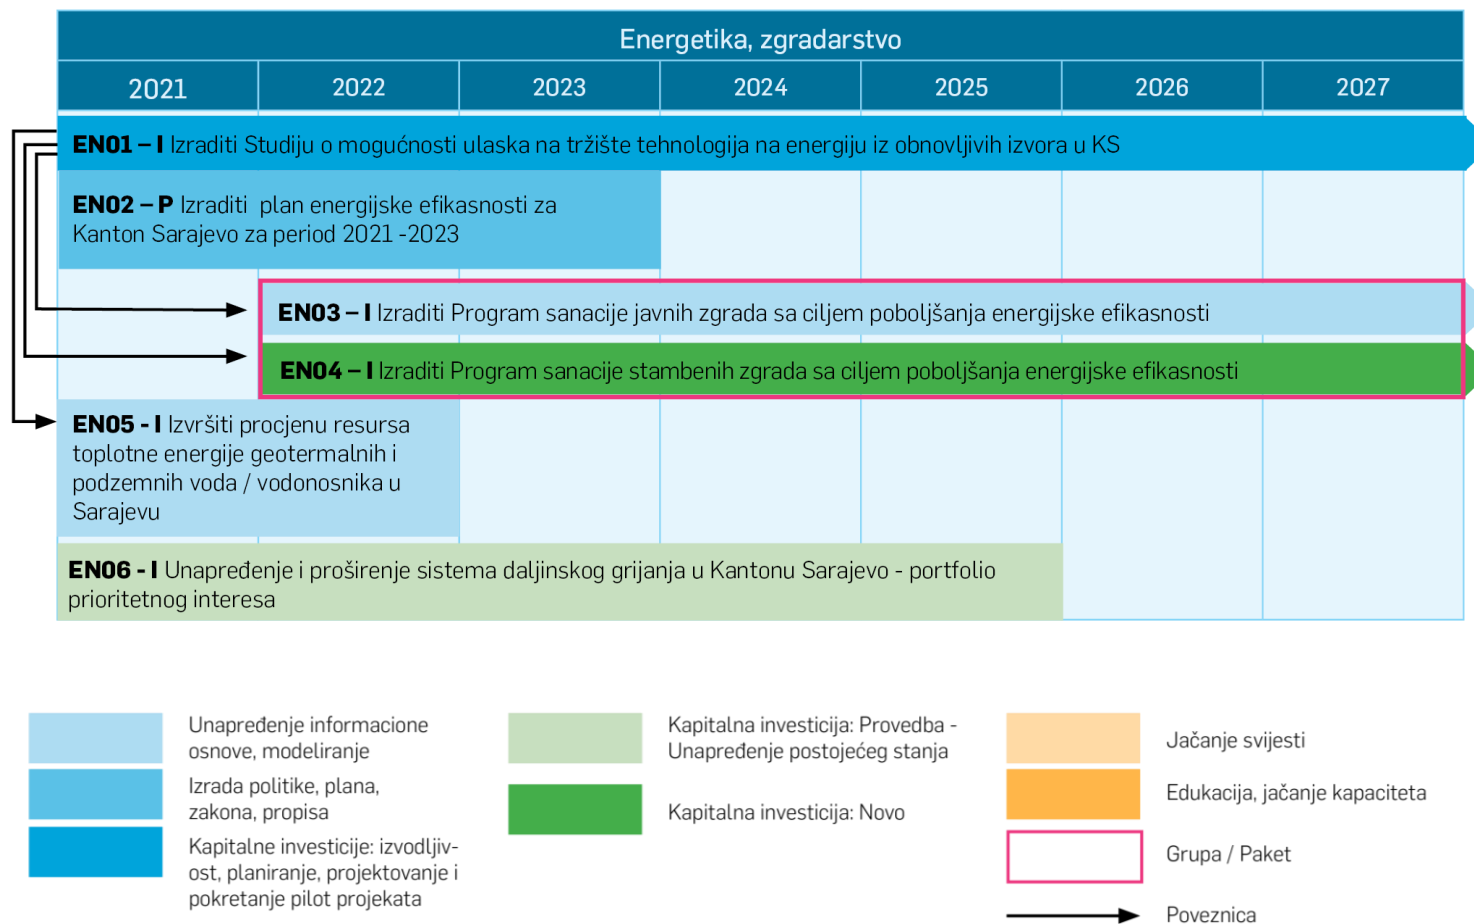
Energetika, zgradarstvo

| 2021 | 2022 | 2023 | 2024 | 2025 | 2026 | 2027 |
|---|---|---|---|---|---|---|

**EN01 – I** Izraditi Studiju o mogućnosti ulaska na tržište tehnologija na energiju iz obnovljivih izvora u KS

**EN02 – P** Izraditi plan energijske efikasnosti za Kanton Sarajevo za period 2021 -2023

**EN03 – I** Izraditi Program sanacije javnih zgrada sa ciljem poboljšanja energijske efikasnosti

**EN04 – I** Izraditi Program sanacije stambenih zgrada sa ciljem poboljšanja energijske efikasnosti

**EN05 - I** Izvršiti procjenu resursa toplotne energije geotermalnih i podzemnih voda / vodonosnika u Sarajevu

**EN06 - I** Unapređenje i proširenje sistema daljinskog grijanja u Kantonu Sarajevo - portfolio prioritetnog interesa

Unapređenje informacione osnove, modeliranje

Izrada politike, plana, zakona, propisa

Kapitalne investicije: izvodljivost, planiranje, projektovanje i pokretanje pilot projekata

Kapitalna investicija: Provedba - Unapređenje postojećeg stanja

Kapitalna investicija: Novo

Jačanje svijesti

Edukacija, jačanje kapaciteta

Grupa / Paket

Poveznica